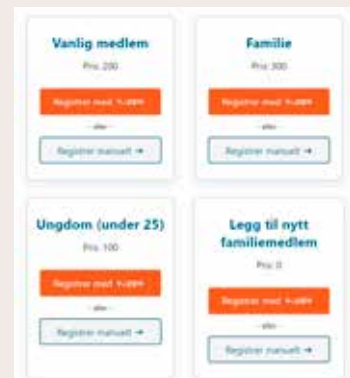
Vanlig medlem

Pris: 200

Registrer med Vipps

eller

Registrer manuelt →

Familie

Pris: 300

Registrer med Vipps

eller

Registrer manuelt →

Ungdom (under 25)

Pris: 100

Registrer med Vipps

eller

Registrer manuelt →

Legg til nytt familiemedlem

Pris: 0

Registrer med Vipps

eller

Registrer manuelt →